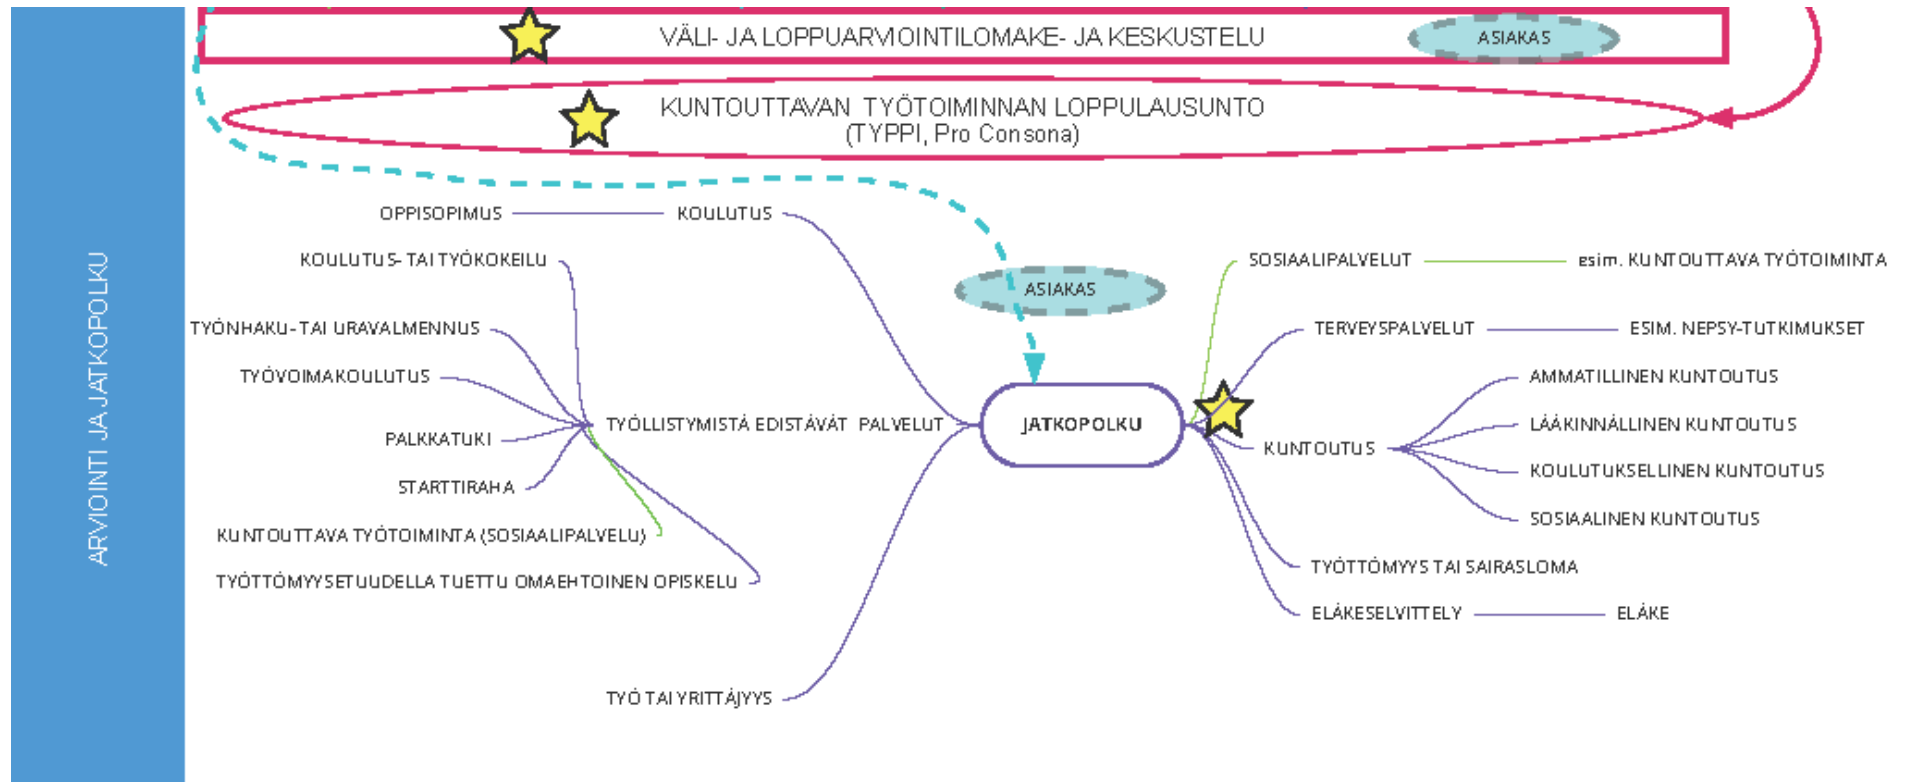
ARVIOINTI JA JATKOPOLKU

VÄLI- JA LOPPUARVIOINTILOMAKE- JA KESKUSTELU

ASIAKAS

KUNTOUTTAVAN TYÖTOIMINNAN LOPPULAUSUNTO
(TYPPI, Pro Consona)

OPPISOPIMUS

KOULUTUS

KOULUTUS- TAI TYÖKOKEILU

TYÖNHAKU- TAI URAVALMENNUS

TYÖVOIMAKOULUTUS

PALKKATUKI

STARTTIRAHA

KUNTOUTTAVA TYÖTOIMINTA (SOSIAALIPALVELU)

TYÖTTÖMYYSETUUDELLA TUETTU OMAEHTOINEN OPISKELU

TYÖLLISTYMISTÄ EDISTÄVÄT PALVELUT

ASIAKAS

JATKOPOLKU

TYÖ TAI YRITTÄJYYS

SOSIAALIPALVELUT

esim. KUNTOUTTAVA TYÖTOIMINTA

TERVEYSPALVELUT

ESIM. NEPSY-TUTKIMUKSET

KUNTOUTUS

AMMATILLINEN KUNTOUTUS

LÄÄKINNÄLLINEN KUNTOUTUS

KOULUTUKSELLINEN KUNTOUTUS

SOSIAALINEN KUNTOUTUS

TYÖTTÖMYYS TAI SAIRASLOMA

ELÄKESELVITTELY

ELÄKE